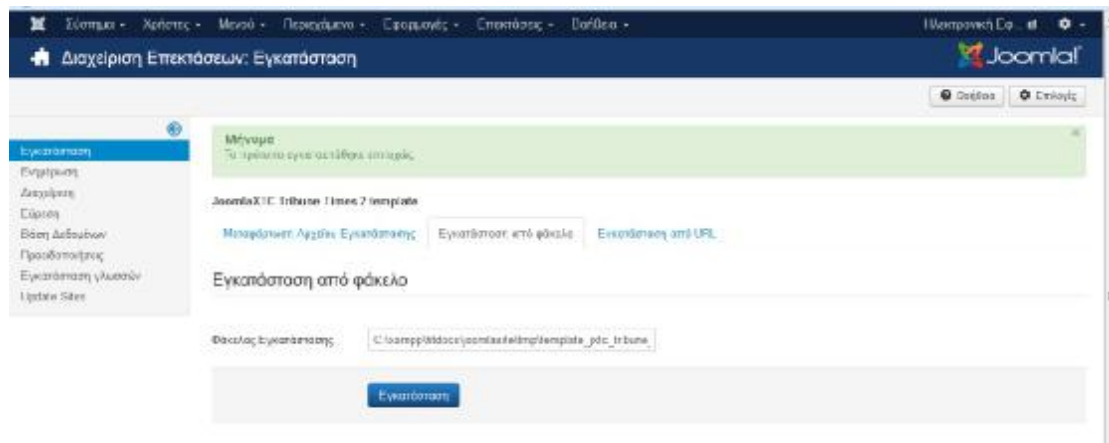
Σύστημα ▾ Χρήστες ▾ Μενού ▾ Περιεχόμενο ▾ Εφαρμογές ▾ Επεκτάσεις ▾ Βοήθεια ▾

Ηλεκτρονική Εφ... ▾

Διαχείριση Επεκτάσεων: Εγκατάσταση

Joomla!

Βοήθεια

Επιλογές

Εγκατάσταση
Ενημέρωση
Διαχείριση
Εύρεση
Βάση Δεδομένων
Προειδοποιήσεις
Εγκατάσταση γλωσσών
Update Sites

Μήνυμα
Το πρότυπο εγκαταστάθηκε επιτυχώς.

JoomlaXTC Tribune Times 2 template

Μεταφόρτωση Αρχείου Εγκατάστασης | Εγκατάσταση από φάκελο | Εγκατάσταση από URL

Εγκατάσταση από φάκελο

Φάκελος Εγκατάστασης C:\xampp\htdocs\joomla\tmp\template_jxtc_tribune

Εγκατάσταση